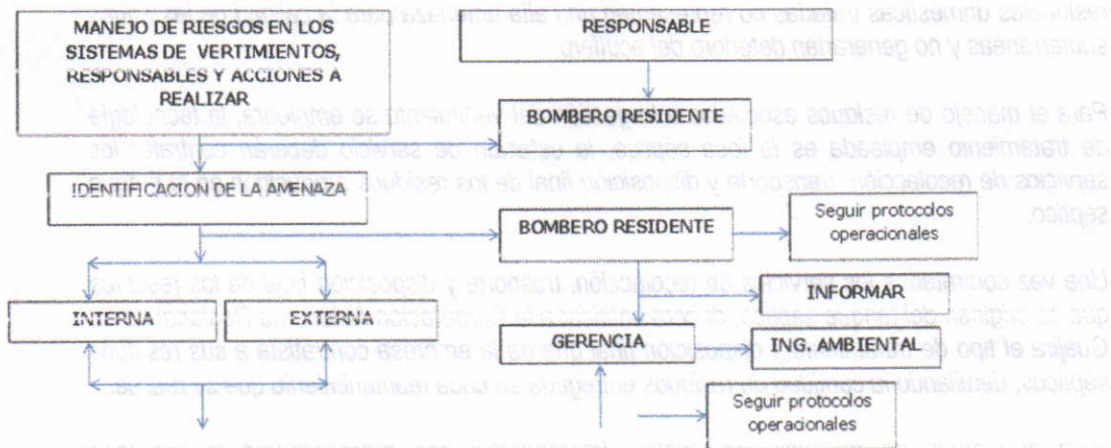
MANEJO DE RIESGOS EN LOS SISTEMAS DE VERTIMIENTOS, RESPONSABLES Y ACCIONES A REALIZAR

RESPONSABLE

BOMBERO RESIDENTE

IDENTIFICACION DE LA AMENAZA

BOMBERO RESIDENTE

Seguir protocolos operacionales

INFORMAR

INTERNA

EXTERNA

GERENCIA

ING. AMBIENTAL

Seguir protocolos operacionales